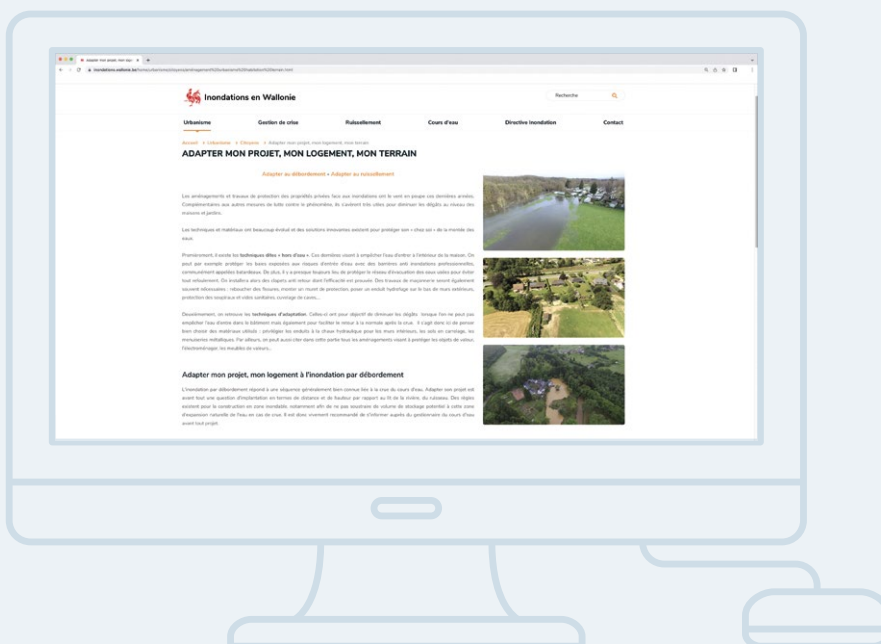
Inondations en Wallonie

Recherche

Urbanisme
Gestion de crise
Ruissellement
Cours d'eau
Directive Inondation
Contact

Accueil > Urbanisme > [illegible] > Adapter mon projet, mon logement, mon terrain

ADAPTER MON PROJET, MON LOGEMENT, MON TERRAIN

Adapter au débordement • Adapter au ruissellement

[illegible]

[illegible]

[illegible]

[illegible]

Adapter mon projet, mon logement à l'inondation par débordement

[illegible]